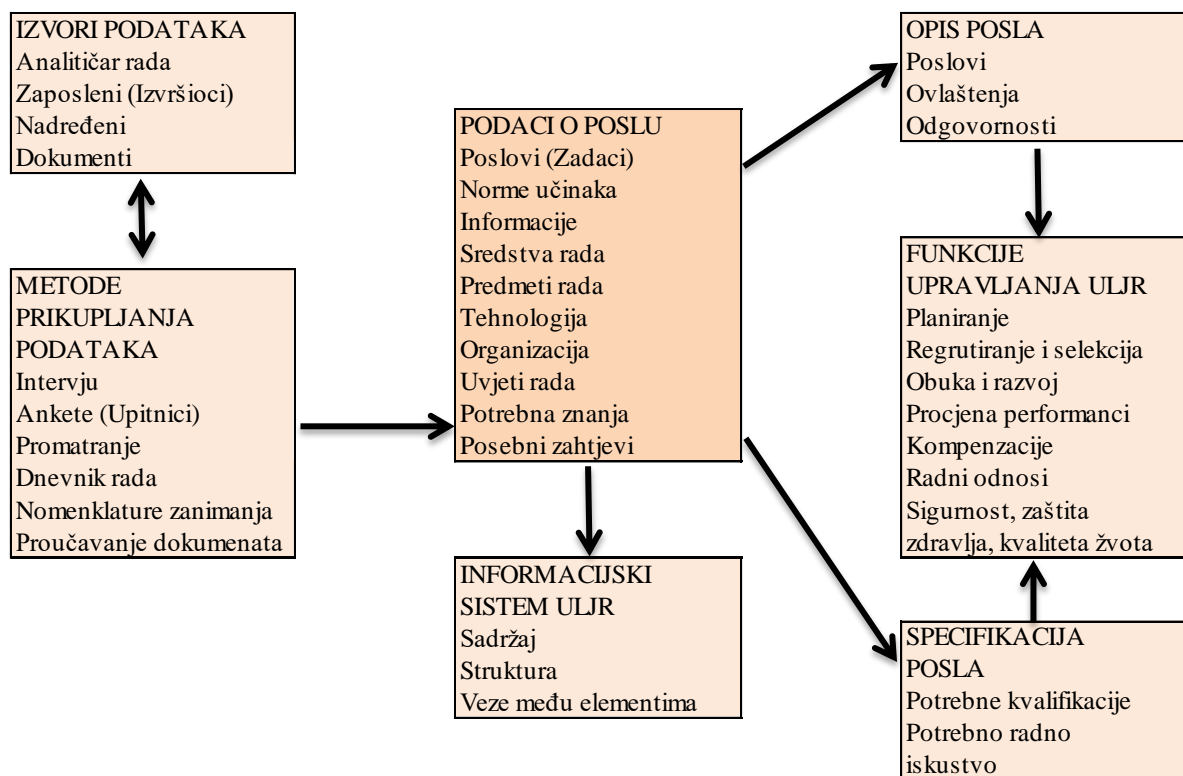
IZVORI PODATAKA
Analitičar rada
Zaposleni (Izvršioci)
Nadređeni
Dokumenti

METODE PRIKUPLJANJA PODATAKA
Intervju
Ankete (Upitnici)
Promatranje
Dnevnik rada
Nomenklature zanimanja
Proučavanje dokumenata

PODACI O POSLU
Poslovi (Zadaci)
Norme učinaka
Informacije
Sredstva rada
Predmeti rada
Tehnologija
Organizacija
Uvjeti rada
Potrebna znanja
Posebni zahtjevi

INFORMACIJSKI SISTEM ULJR
Sadržaj
Struktura
Veze među elementima

OPIS POSLA
Poslovi
Ovlaštenja
Odgovornosti

FUNKCIJE UPRAVLJANJA ULJR
Planiranje
Regrutiranje i selekcija
Obuka i razvoj
Procjena performanci
Kompenzacije
Radni odnosi
Sigurnost, zaštita zdravlja, kvaliteta žvota

SPECIFIKACIJA POSLA
Potrebne kvalifikacije
Potrebno radno iskustvo